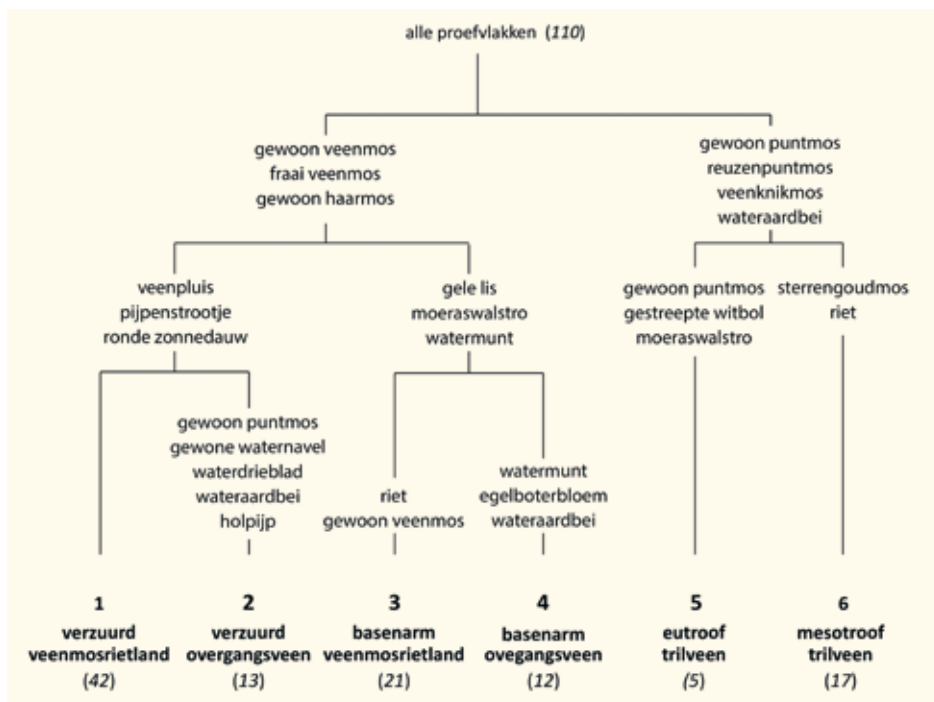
alle proefvlakken (*110*)

gewoon veenmos
fraai veenmos
gewoon haarmos

gewoon puntmos
reuzenpuntmos
veenknikmos
wateraardbei

veenpluis
pijpenstrootje
ronde zonnedauw

gele lis
moeraswalstro
watermunt

gewoon puntmos
gestreepte witbol
moeraswalstro

sterrengoudmos
riet

gewoon puntmos
gewone waternavel
waterdrieblad
wateraardbei
holpijp

riet
gewoon veenmos

watermunt
egelboterbloem
wateraardbei

**1**
**verzuurd veenmosrietland**
(*42*)

**2**
**verzuurd overgangsveen**
(*13*)

**3**
**basenarm veenmosrietland**
(*21*)

**4**
**basenarm ovegangsveen**
(*12*)

**5**
**eutroof trilveen**
(*5*)

**6**
**mesotroof trilveen**
(*17*)